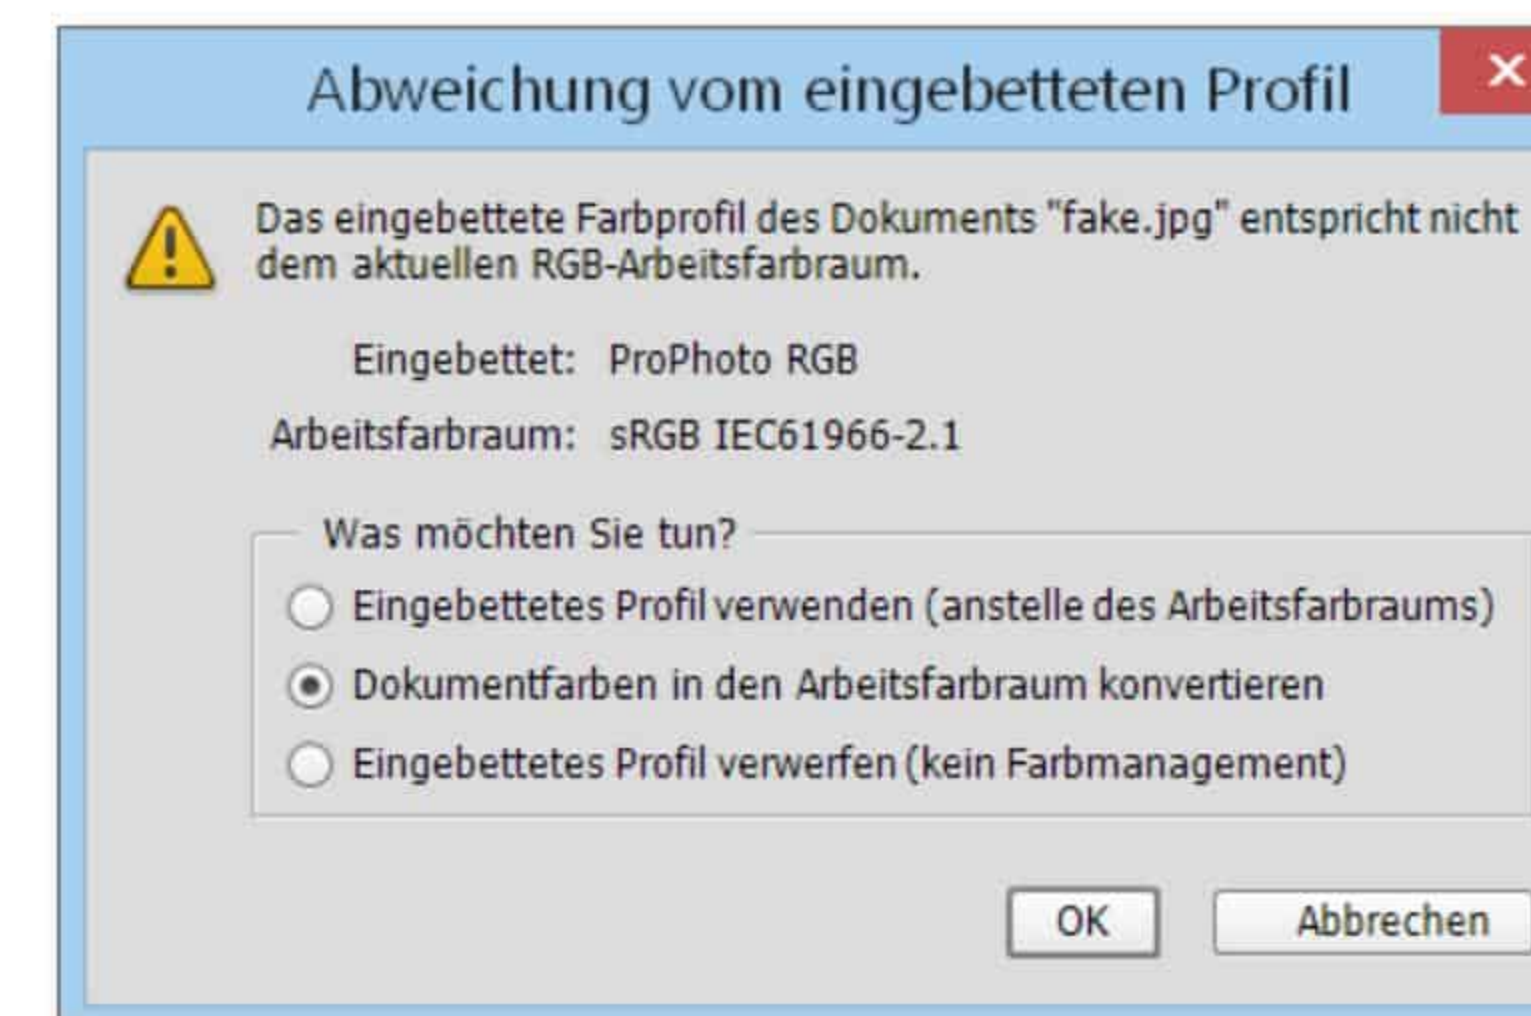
Abweichung vom eingebetteten Profil

×

Das eingebettete Farbprofil des Dokuments "fake.jpg" entspricht nicht dem aktuellen RGB-Arbeitsfarbraum.

Eingebettet: ProPhoto RGB

Arbeitsfarbraum: sRGB IEC61966-2.1

Was möchten Sie tun?

Eingebettetes Profil verwenden (anstelle des Arbeitsfarbraums)

Dokumentfarben in den Arbeitsfarbraum konvertieren

Eingebettetes Profil verwerfen (kein Farbmanagement)

OK

Abbrechen